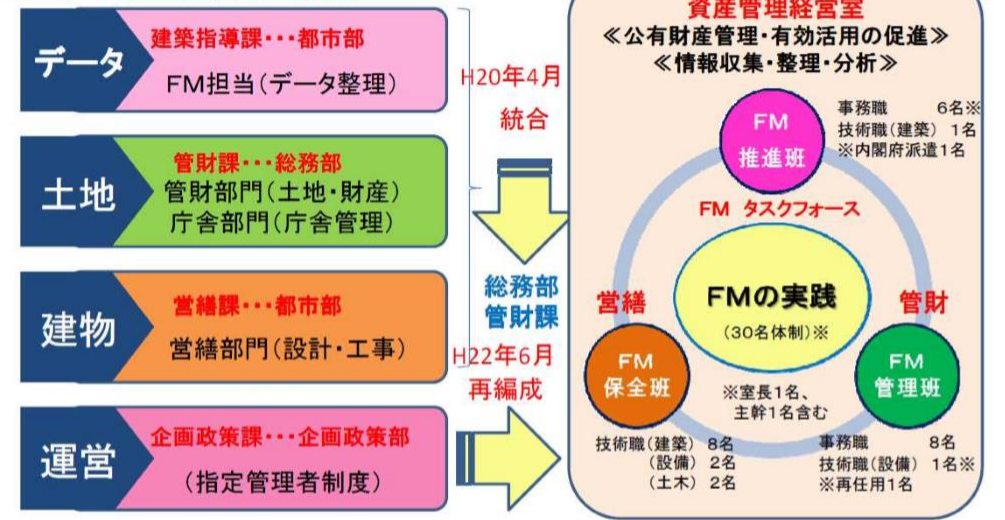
データ
建築指導課・・・都市部
FM担当(データ整理)

土地
管財課・・・総務部
管財部門(土地・財産)
庁舎部門(庁舎管理)

建物
営繕課・・・都市部
営繕部門(設計・工事)

運営
企画政策課・・・企画政策部
(指定管理者制度)

H20年4月
統合

総務部
管財課

H22年6月
再編成

資産管理経営室
≪公有財産管理・有効活用の促進≫
≪情報収集・整理・分析≫

FM
推進班

事務職 6名※
技術職(建築) 1名
※内閣府派遣1名

FM タスクフォース

FMの実践
(30名体制)※

営繕

管財

FM
保全班

※室長1名、
主幹1名含む

FM
管理班

技術職(建築) 8名
(設備) 2名
(土木) 2名

事務職 8名
技術職(設備) 1名※
※再任用1名